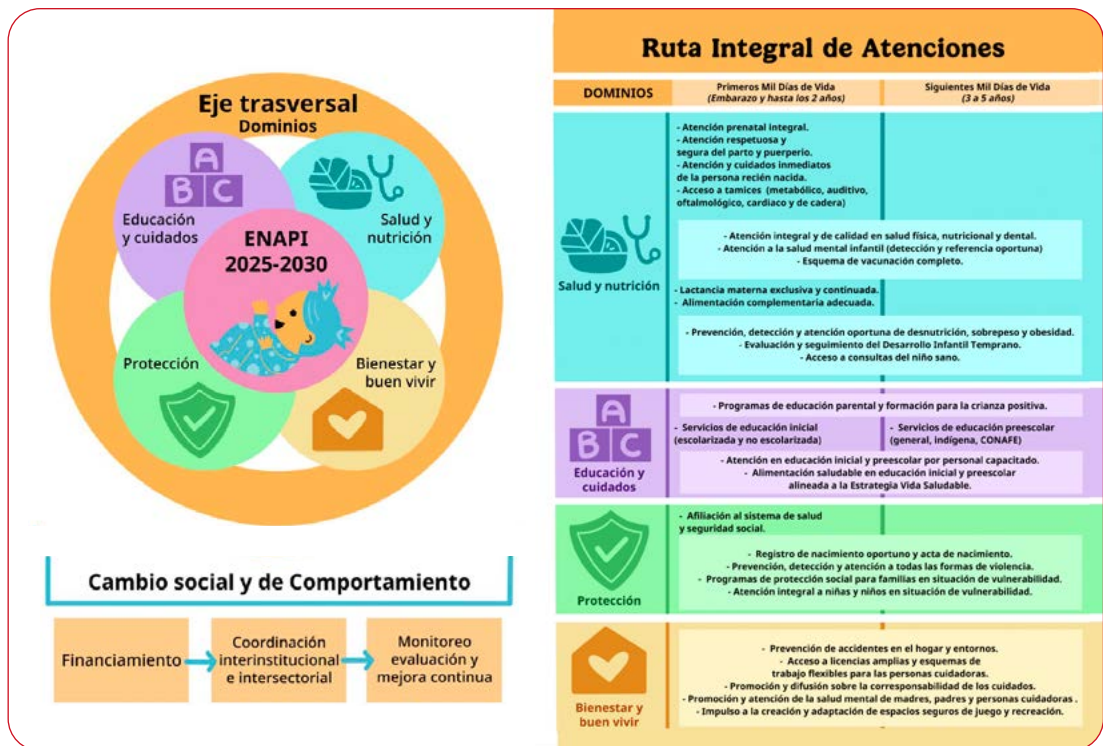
Eje trasversal
Dominios

A
B C

Educación y cuidados

Salud y nutrición

ENAPI 2025-2030

Protección

Bienestar y buen vivir

Cambio social y de Comportamiento

Financiamiento

Coordinación interinstitucional e intersectorial

Monitoreo evaluación y mejora continua

Ruta Integral de Atenciones

| DOMINIOS | Primeros Mil Días de Vida (Embarazo y hasta los 2 años) | Siguientes Mil Días de Vida (3 a 5 años) |
|---|---|---|

Salud y nutrición

- Atención prenatal integral.
- Atención respetuosa y segura del parto y puerperio.
- Atención y cuidados inmediatos de la persona recién nacida.
- Acceso a tamices (metabólico, auditivo, oftalmológico, cardiaco y de cadera)

- Atención integral y de calidad en salud física, nutricional y dental.
- Atención a la salud mental infantil (detección y referencia oportuna)
- Esquema de vacunación completo.

- Lactancia materna exclusiva y continuada.
- Alimentación complementaria adecuada.

- Prevención, detección y atención oportuna de desnutrición, sobrepeso y obesidad.
- Evaluación y seguimiento del Desarrollo Infantil Temprano.
- Acceso a consultas del niño sano.

A
B C
Educación y cuidados

- Programas de educación parental y formación para la crianza positiva.

- Servicios de educación inicial (escolarizada y no escolarizada)

- Servicios de educación preescolar (general, indígena, CONAFE)

- Atención en educación inicial y preescolar por personal capacitado.
- Alimentación saludable en educación inicial y preescolar alineada a la Estrategia Vida Saludable.

Protección

- Afiliación al sistema de salud y seguridad social.

- Registro de nacimiento oportuno y acta de nacimiento.
- Prevención, detección y atención a todas las formas de violencia.
- Programas de protección social para familias en situación de vulnerabilidad.
- Atención integral a niñas y niños en situación de vulnerabilidad.

Bienestar y buen vivir

- Prevención de accidentes en el hogar y entornos.
- Acceso a licencias amplias y esquemas de trabajo flexibles para las personas cuidadoras.
- Promoción y difusión sobre la corresponsabilidad de los cuidados.
- Promoción y atención de la salud mental de madres, padres y personas cuidadoras .
- Impulso a la creación y adaptación de espacios seguros de juego y recreación.